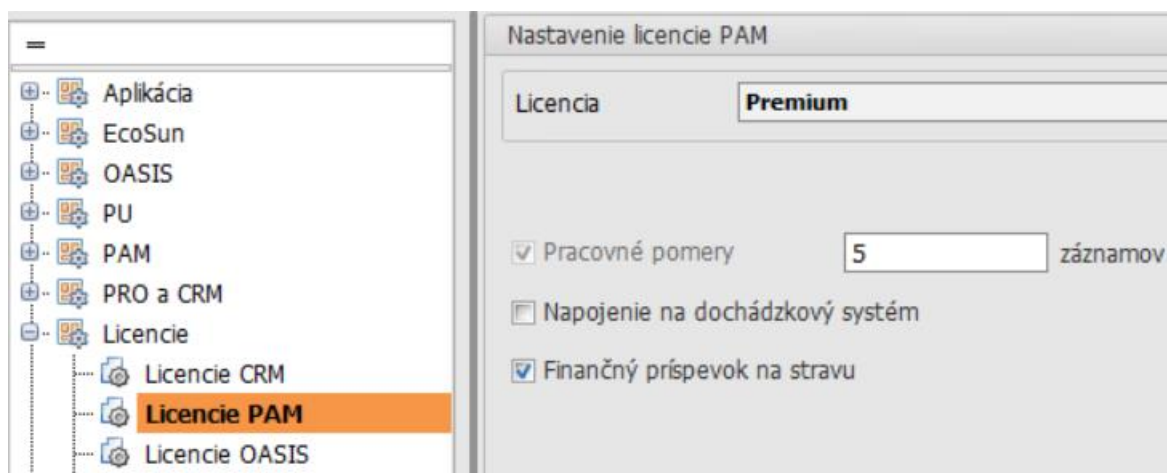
=

Aplikácia
EcoSun
OASIS
PU
PAM
PRO a CRM
Licencie
Licencie CRM
Licencie PAM
Licencie OASIS

Nastavenie licencie PAM

Licencia Premium

Pracovné pomery 5 záznamov

Napojenie na dochádzkový systém

Finančný príspevok na stravu